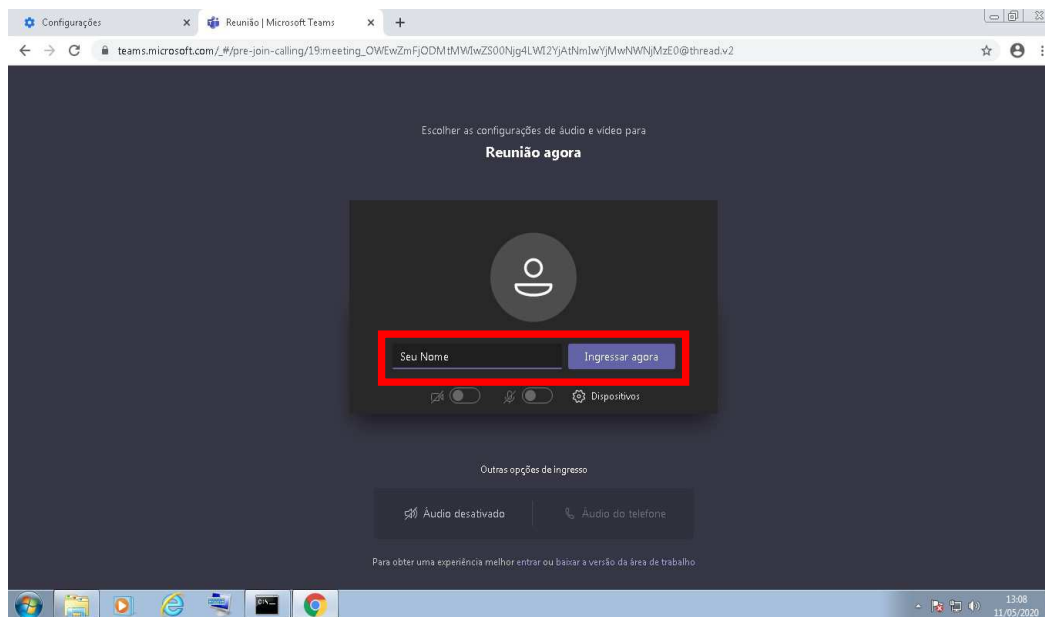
Configurações ×
Reunião | Microsoft Teams ×
+
teams.microsoft.com/_#/pre-join-calling/19:meeting_OWEwZmFjODMtMWIwZS00Njg4LWI2YjAtNmIwYjMwNWNjMzE0@thread.v2

Escolher as configurações de áudio e vídeo para
Reunião agora

Seu Nome
Ingressar agora
Dispositivos

Outras opções de ingresso
Áudio desativado
Áudio do telefone

Para obter uma experiência melhor entrar ou baixar a versão da área de trabalho

13:08
11/05/2020